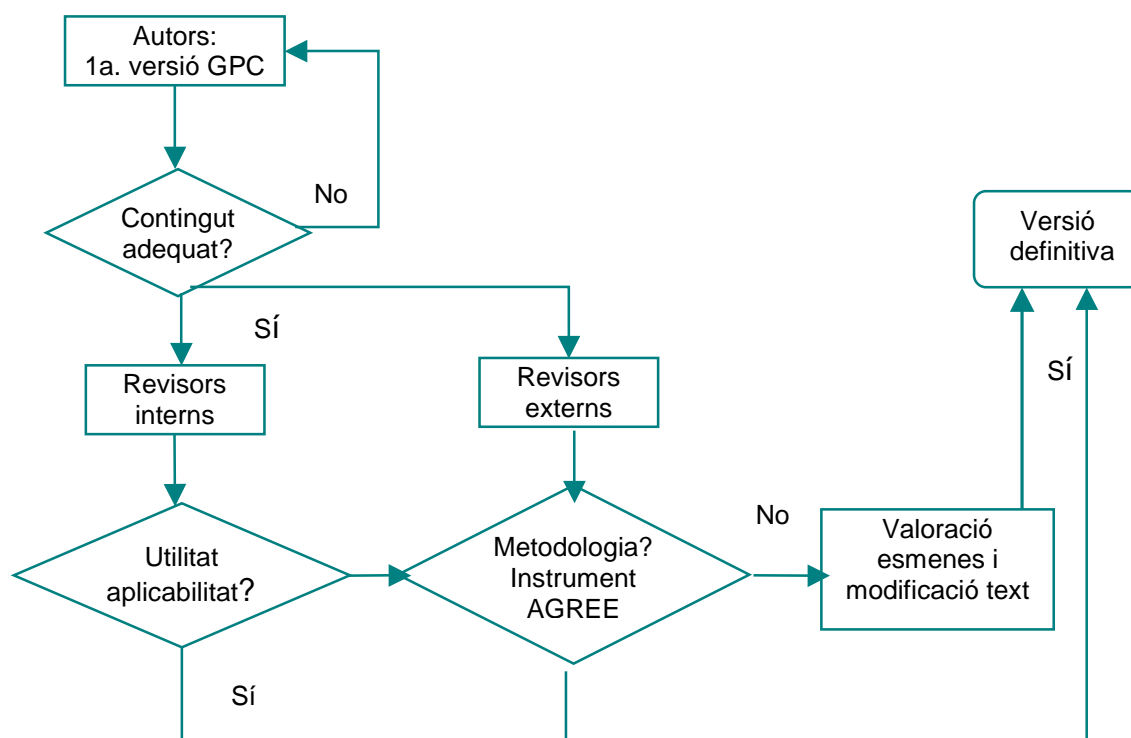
Autors:
1a. versió GPC

No

Contingut
adequat?

SÍ

Revisors
interns

Revisors
externs

Versió
definitiva

SÍ

No

Utilitat
aplicabilitat?

Metodologia?
Instrument
AGREE

Valoració
esmenes i
modificació text

Sí